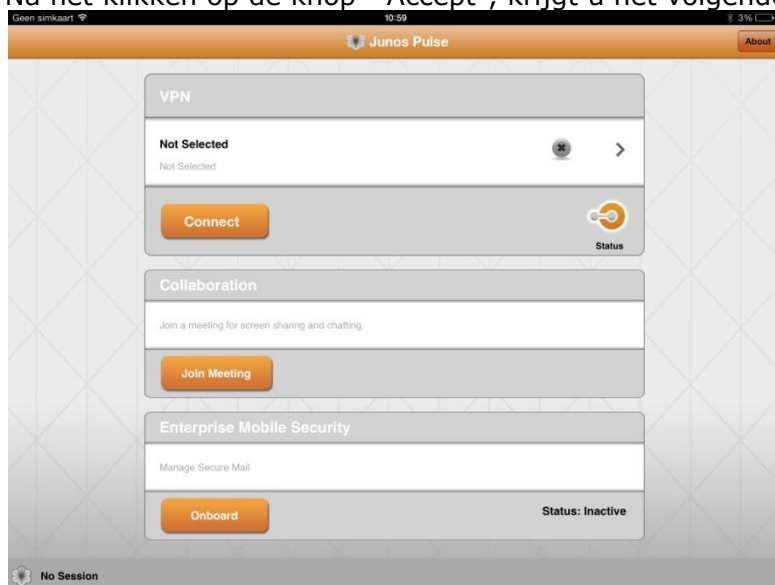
Na het klikken op de knop "Accept", krijgt u het volgende

Geen simkaart 10:59 3%

Junos Pulse

About

VPN

Not Selected

Not Selected

Connect

Status

Collaboration

Join a meeting for screen sharing and chatting.

Join Meeting

Enterprise Mobile Security

Manage Secure Mail

Onboard

Status: Inactive

No Session